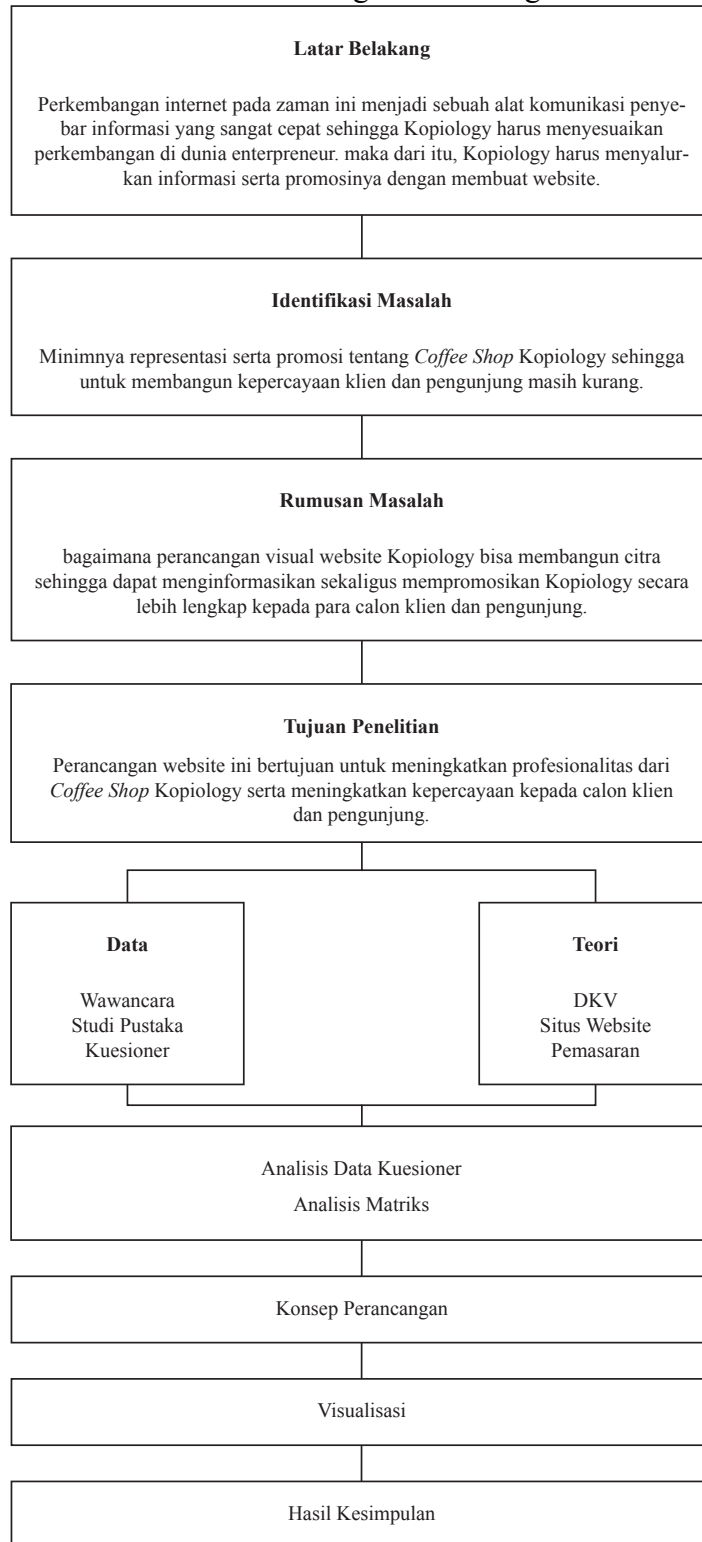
Latar Belakang

Perkembangan internet pada zaman ini menjadi sebuah alat komunikasi penyebar informasi yang sangat cepat sehingga Kopiology harus menyesuaikan perkembangan di dunia enterpreneur. maka dari itu, Kopiology harus menyalurkan informasi serta promosinya dengan membuat website.

Identifikasi Masalah

Minimnya representasi serta promosi tentang *Coffee Shop* Kopiology sehingga untuk membangun kepercayaan klien dan pengunjung masih kurang.

Rumusan Masalah

bagaimana perancangan visual website Kopiology bisa membangun citra sehingga dapat menginformasikan sekaligus mempromosikan Kopiology secara lebih lengkap kepada para calon klien dan pengunjung.

Tujuan Penelitian

Perancangan website ini bertujuan untuk meningkatkan profesionalitas dari *Coffee Shop* Kopiology serta meningkatkan kepercayaan kepada calon klien dan pengunjung.

Data

Wawancara
Studi Pustaka
Kuesioner

Teori

DKV
Situs Website
Pemasaran

Analisis Data Kuesioner
Analisis Matriks

Konsep Perancangan

Visualisasi

Hasil Kesimpulan